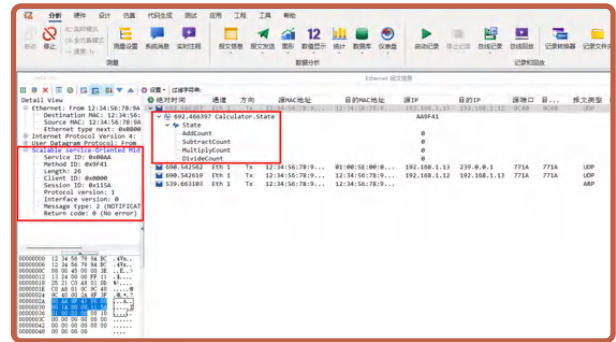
分析 硬件 设计 仿真 代码生成 测试 应用 工程 工具 帮助

启动 停止 测量设置 系统消息 实时日志 报文信息 报文发送 图形 数值显示 统计 数据库 仪表盘 启动记录 停止记录 回放记录 回放回放 记录转换器 记录文件

测量 数据分析 记录和回放

Ethernet 报文信息

Detail View
Ethernet: From 12:34:56:78:9A
Destination MAC: 12:34:56:
Source MAC: 12:34:56:78:9A
Ethernet type next: 0x0800
Internet Protocol Version 4:
User Datagram Protocol: From
Scalable service-Oriented Mid
Service ID: 0x00AA
Method ID: 0x9F41
Length: 26
Client ID: 0x0000
Session ID: 0x115A
Protocol version: 1
Interface version: 0
Message type: 2 (NOTIFICAT
Return code: 0 (No error)

| 绝对时间 | 通道 | 方向 | 源MAC地址 | 目的MAC地址 | 源IP | 目的IP | 源端口 | 目 | 报文类 |
|---|---|---|---|---|---|---|---|---|---|
| 692.466397 Calculator.State | | | | | AA9F41 | | | | |
| State | | | | | | | | | |
| AddCount | | | | | 0 | | | | |
| SubtractCount | | | | | 0 | | | | |
| MultiplyCount | | | | | 0 | | | | |
| DivideCount | | | | | 0 | | | | |
| 600.542582 | Eth 1 | Tx | 12:34:56:78:9... | 01:00:5E:00:00:0... | 192.168.1.13 | 239.0.0.1 | 771A | 771A | UDP |
| 600.542619 | Eth 1 | Tx | 12:34:56:78:9... | 12:34:56:78:9... | 192.168.1.12 | 192.168.1.13 | 771A | 771A | UDP |
| 539.663103 | Eth 1 | Tx | 12:34:56:78:9... | 12:34:56:78:9... | | | | | ARP |